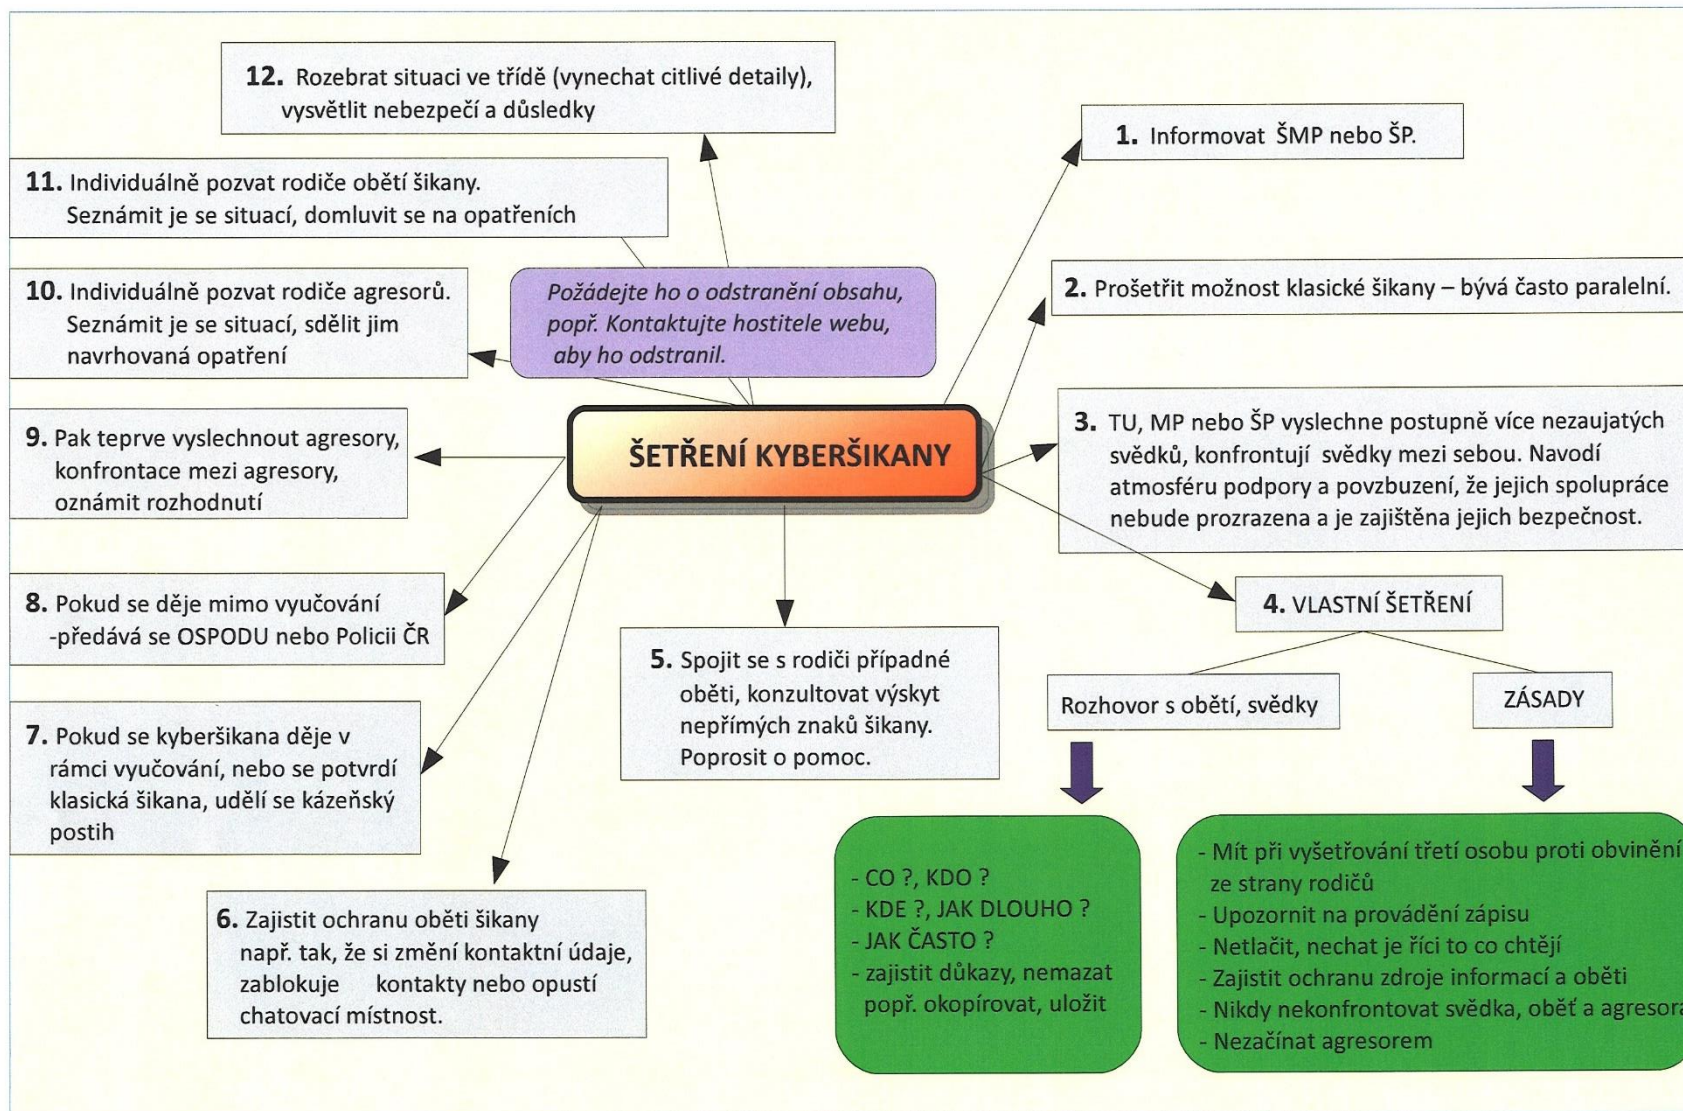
ŠETŘENÍ KYBERŠIKANY

1. Informovat ŠMP nebo ŠP.

2. Prošetřit možnost klasické šikany – bývá často paralelní.

3. TU, MP nebo ŠP vyslechne postupně více nezaujatých svědků, konfrontují svědky mezi sebou. Navodí atmosféru podpory a povzbuzení, že jejich spolupráce nebude prozrazena a je zajištěna jejich bezpečnost.

4. VLASTNÍ ŠETŘENÍ

Rozhovor s obětí, svědky

- CO ?, KDO ?
- KDE ?, JAK DLOUHO ?
- JAK ČASTO ?
- zajistit důkazy, nemazat popř. okopírovat, uložit

ZÁSADY

- Mít při vyšetřování třetí osobu proti obvinění ze strany rodičů
- Upozornit na provádění zápisu
- Netlačit, nechat je říci to co chtějí
- Zajistit ochranu zdroje informací a oběti
- Nikdy nekonfrontovat svědka, oběť a agresora
- Nezačínat agresorem

5. Spojit se s rodiči případné oběti, konzultovat výskyt nepřímých znaků šikany. Poprosit o pomoc.

6. Zajistit ochranu oběti šikany např. tak, že si změní kontaktní údaje, zablokuje kontakty nebo opustí chatovací místnost.

7. Pokud se kyberšikana děje v rámci vyučování, nebo se potvrdí klasická šikana, udělí se kázeňský postih

8. Pokud se děje mimo vyučování -předává se OSPODU nebo Policii ČR

9. Pak teprve vyslechnout agresory, konfrontace mezi agresory, oznámit rozhodnutí

10. Individuálně pozvat rodiče agresorů. Seznámit je se situací, sdělit jim navrhovaná opatření

Požádejte ho o odstranění obsahu, popř. Kontaktujte hostitele webu, aby ho odstranil.

11. Individuálně pozvat rodiče obětí šikany. Seznámit je se situací, domluvit se na opatřeních

12. Rozebrat situaci ve třídě (vynechat citlivé detaily), vysvětlit nebezpečí a důsledky